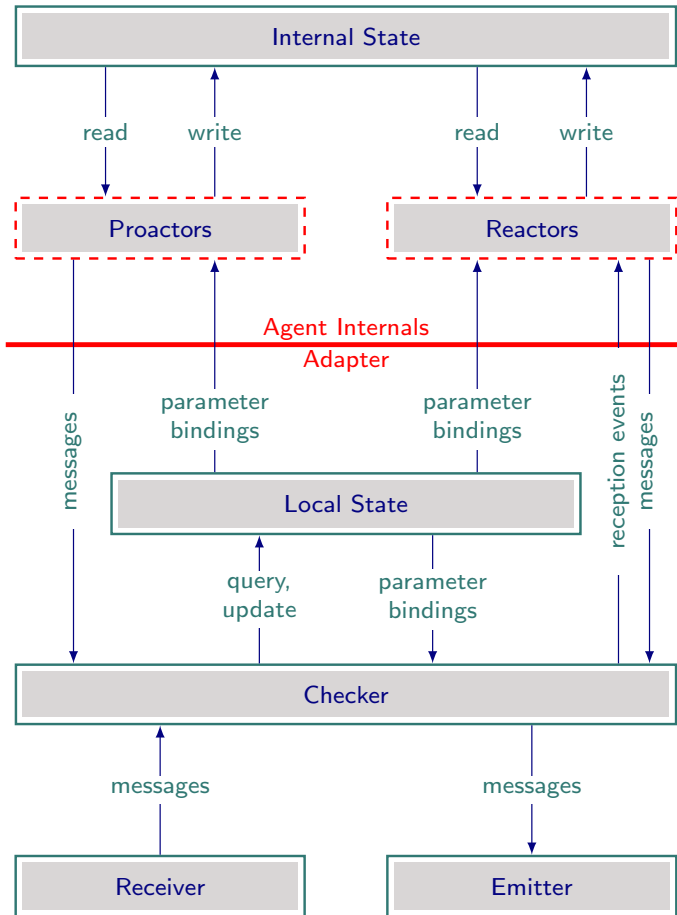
Internal State

read
write
read
write

Proactors
Reactors

Agent Internals
Adapter

messages
parameter bindings
parameter bindings
reception events
messages

Local State

query, update
parameter bindings

Checker

messages
messages

Receiver
Emitter